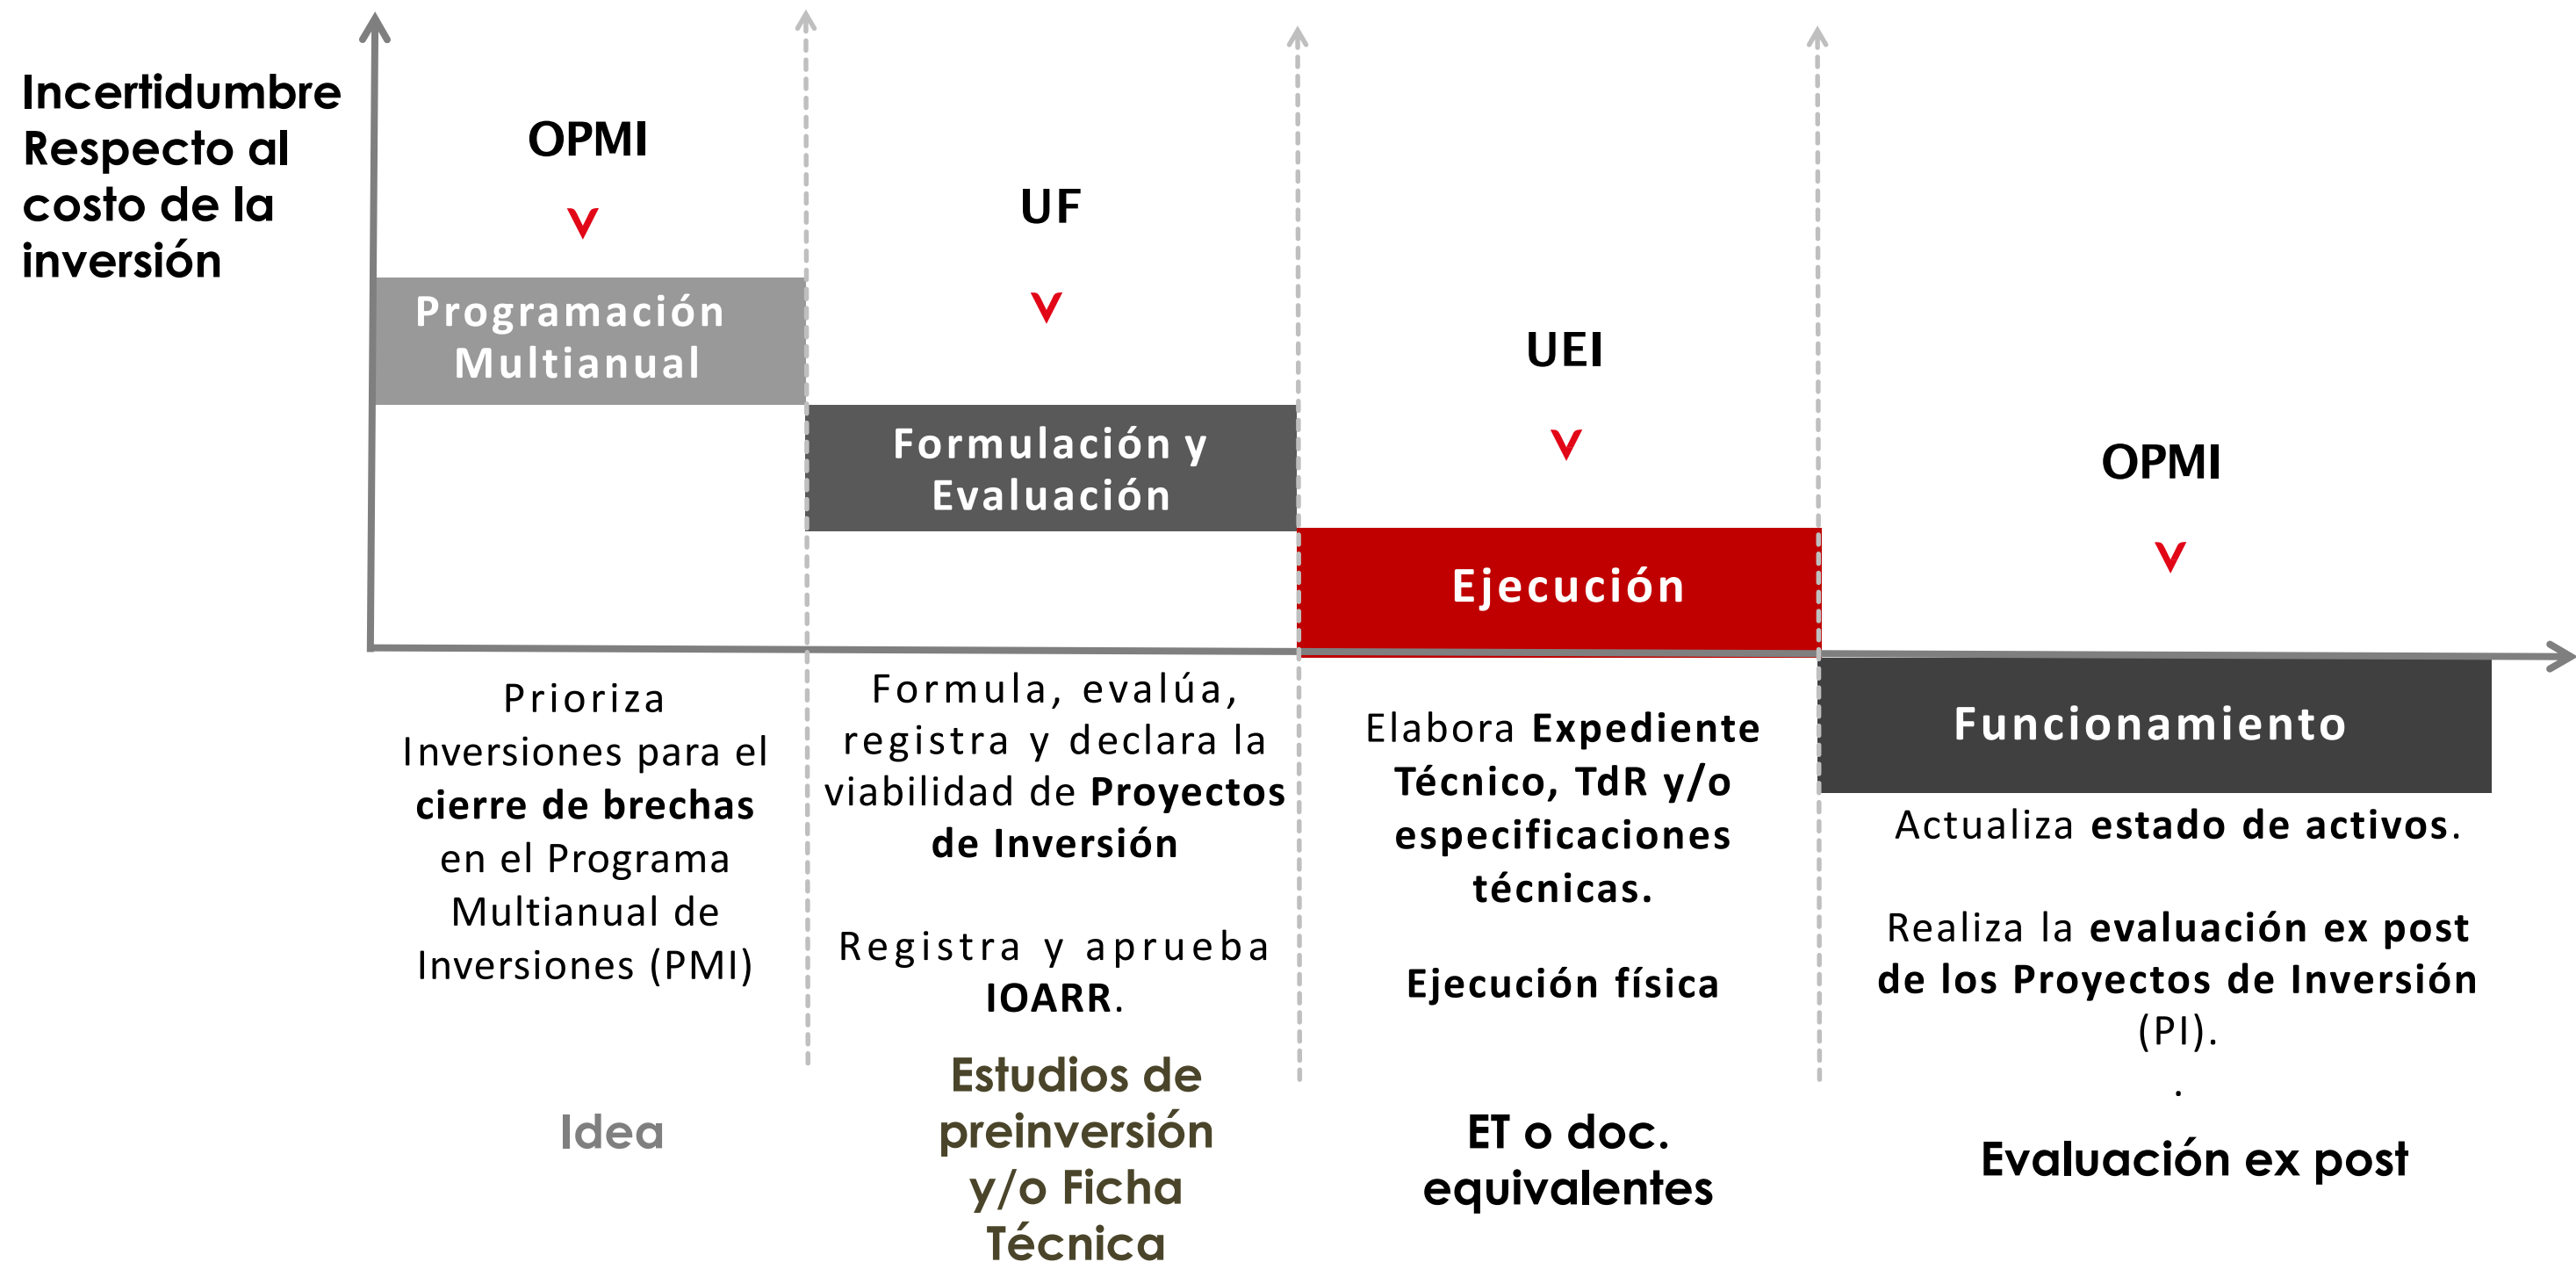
Incertidumbre Respecto al costo de la inversión

OPMI
v
Programación Multianual

UF
v
Formulación y Evaluación

UEI
v
Ejecución

OPMI
v
Funcionamiento

Prioriza Inversiones para el **cierre de brechas** en el Programa Multianual de Inversiones (PMI)

Formula, evalúa, registra y declara la viabilidad de **Proyectos de Inversión**

Registra y aprueba **IOARR**.

Elabora **Expediente Técnico, TdR y/o especificaciones técnicas.**

**Ejecución física**

Actualiza **estado de activos**.

Realiza la **evaluación ex post de los Proyectos de Inversión** (PI).

.

Idea

Estudios de preinversión y/o Ficha Técnica

ET o doc. equivalentes

Evaluación ex post